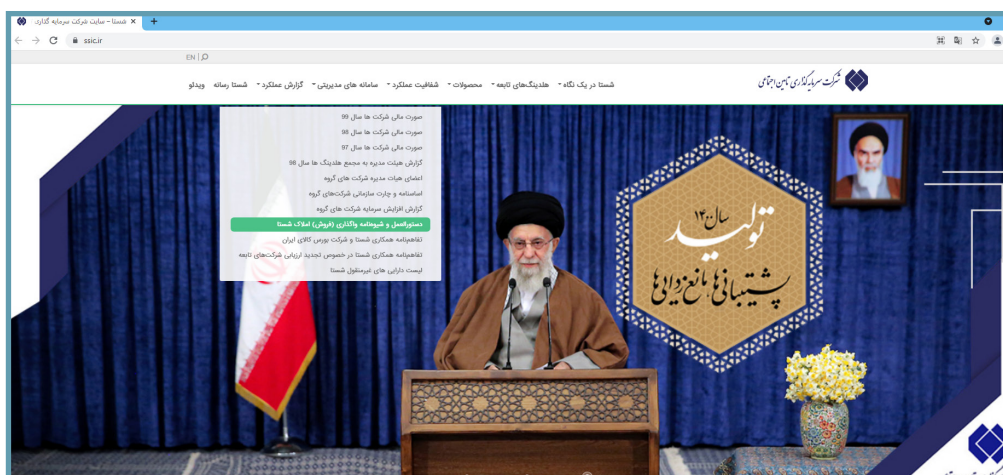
شستا - سایت شرکت سرمایه گذاری

ssic.ir

EN |

شرکت سرمایه گذاری تامین اجتماعی

شستا در یک نگاه ▾ هلدینگ‌های تابعه ▾ محصولات ▾ شفافیت عملکرد ▾ سامانه های مدیریتی ▾ گزارش عملکرد ▾ شستا رسانه ویدئو

صورت مالی شرکت ها سال 99
صورت مالی شرکت ها سال 98
صورت مالی شرکت ها سال 97
گزارش هیئت مدیره به مجمع هلدینگ ها سال 98
اعضای هیات مدیره شرکت های گروه
اساسنامه و چارت سازمانی شرکت‌های گروه
گزارش افزایش سرمایه شرکت های گروه
دستورالعمل و شیوه‌نامه واگذاری (فروش) املاک شستا
تفاهم‌نامه همکاری شستا و شرکت بورس کالای ایران
تفاهم‌نامه همکاری شستا در خصوص تجدید ارزیابی شرکت‌های تابعه
لیست دارایی های غیرمنقول شستا

سال ۱۴۰۰ تولید پشتیبانی‌ها مانع‌زدایی‌ها